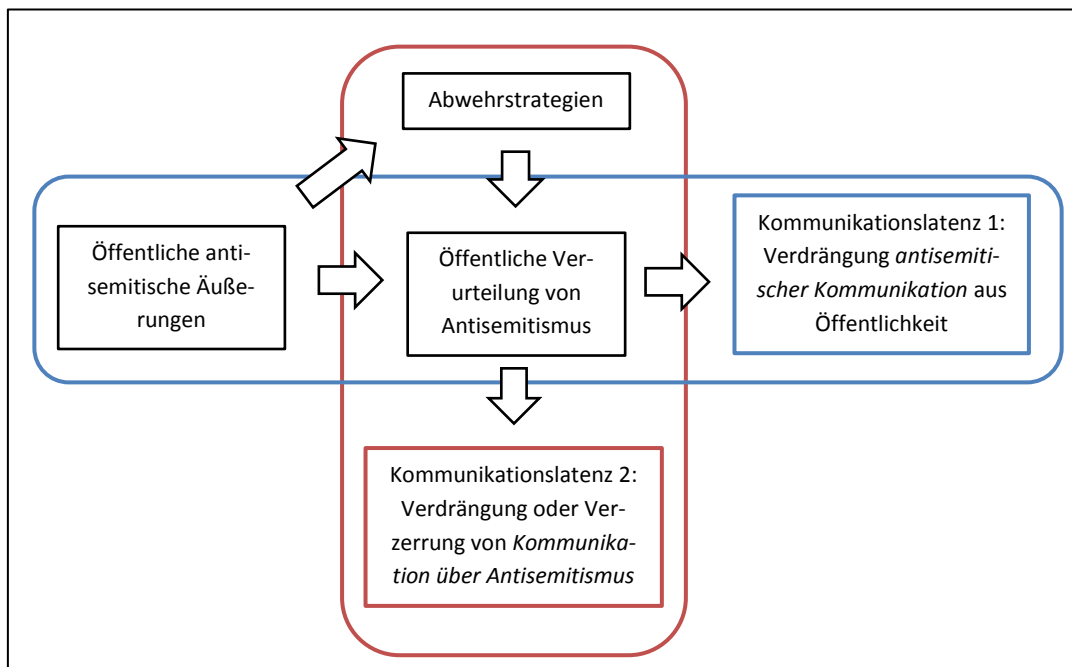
Abwehrstrategien

Öffentliche antisemitische Äußerungen

Öffentliche Verurteilung von Antisemitismus

Kommunikationslatenz 1: Verdrängung *antisemitischer Kommunikation* aus Öffentlichkeit

Kommunikationslatenz 2: Verdrängung oder Verzerrung von *Kommunikation über Antisemitismus*